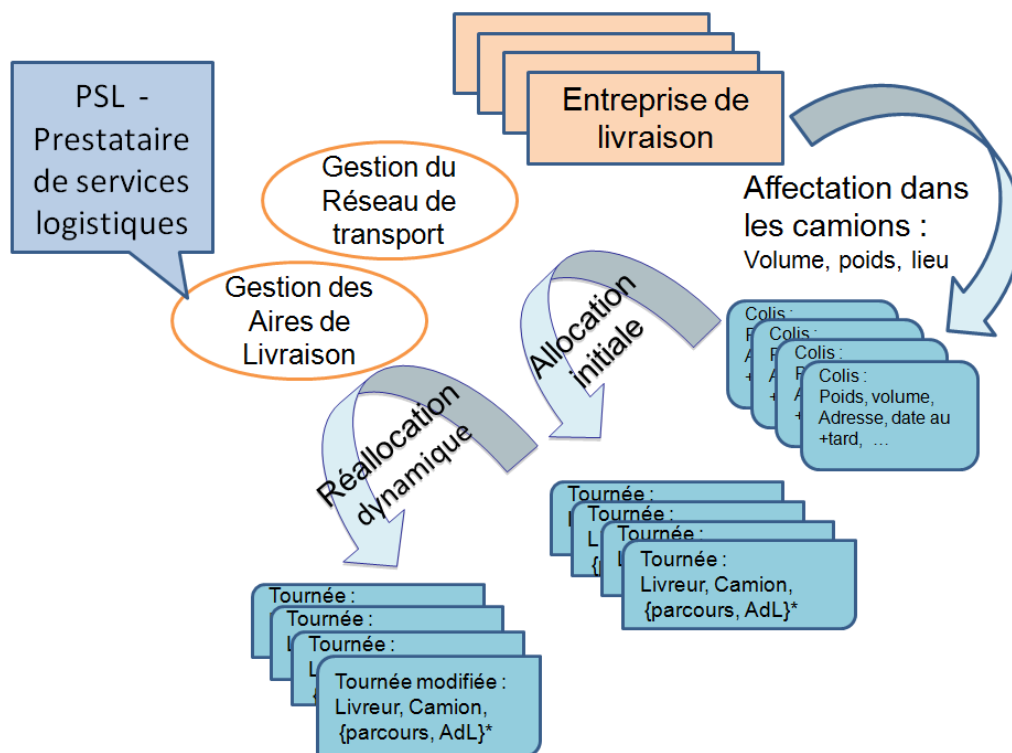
PSL - Prestataire de services logistiques

Gestion du Réseau de transport

Gestion des Aires de Livraison

Entreprise de livraison

Affectation dans les camions :
Volume, poids, lieu

Colis :
Colis :
Colis :
Colis :
Poids, volume, Adresse, date au +tard, …

Allocation initiale

Réallocation dynamique

Tournée :
Tournée :
Tournée :
Tournée :
Livreur, Camion, {parcours, AdL}*

Tournée :
Tournée :
Tournée :
Tournée modifiée :
Livreur, Camion, {parcours, AdL}*